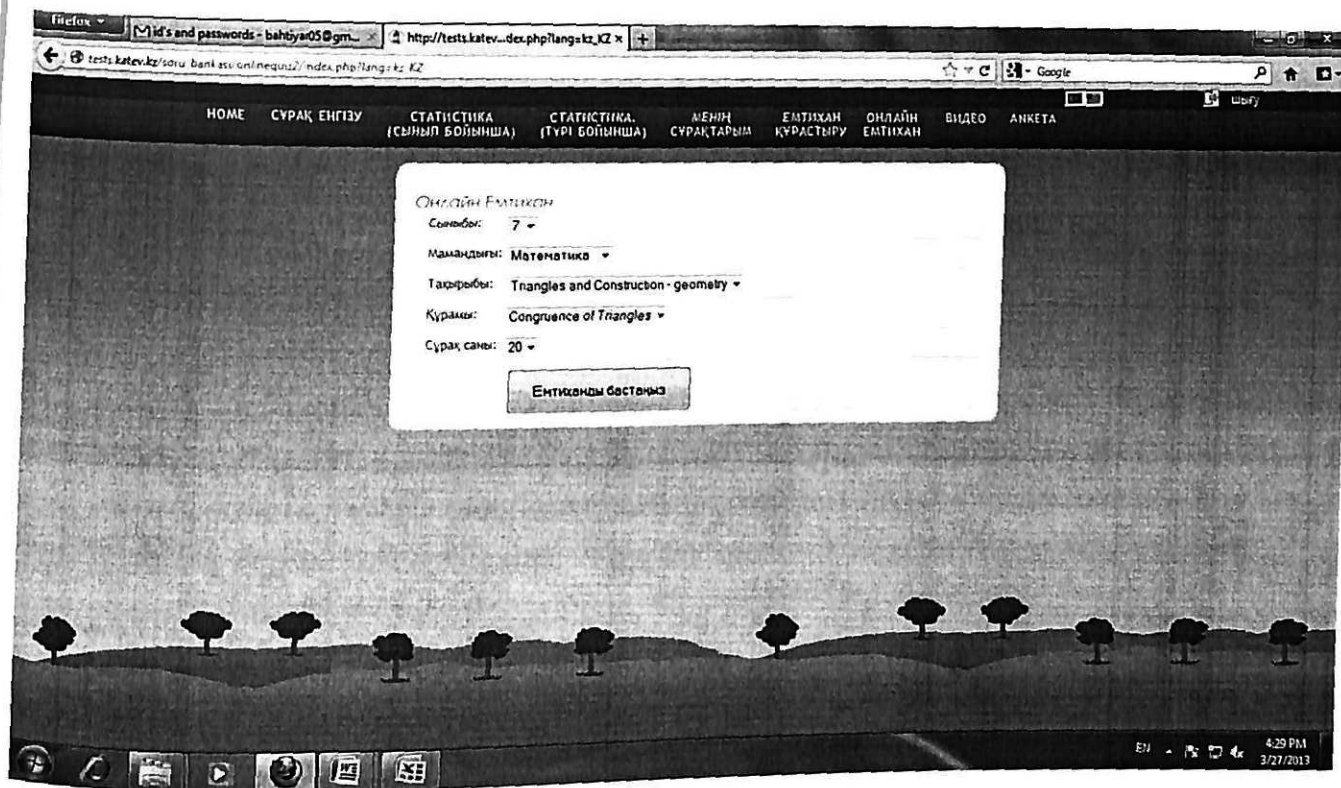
Firefox
Id's and passwords - bahtiyar05@gm...
http://tests.katev...dex.php?lang=kz_KZ
tests.katev.kz/soru_bank ası/onlinequiz/index.php?lang=kz_KZ
Google

HOME СҰРАҚ ЕНГІЗУ СТАТИСТИКА (СЫНЫП БОЙЫНША) СТАТИСТИКА. (ТҮРІ БОЙЫНША) МЕНІҢ СҰРАҚТАРЫМ ЕМТИХАН ҚҰРАСТЫРУ ОНЛАЙН ЕМТИХАН ВИДЕО АНКЕТА
Шығу

Онлайн Емтихан
Сыныбы: 7
Мамандығы: Математика
Тақырыбы: Triangles and Construction - geometry
Құрамы: Congruence of Triangles
Сұрақ саны: 20
Емтиханды бастаңыз

EN 4:29 PM 3/27/2013